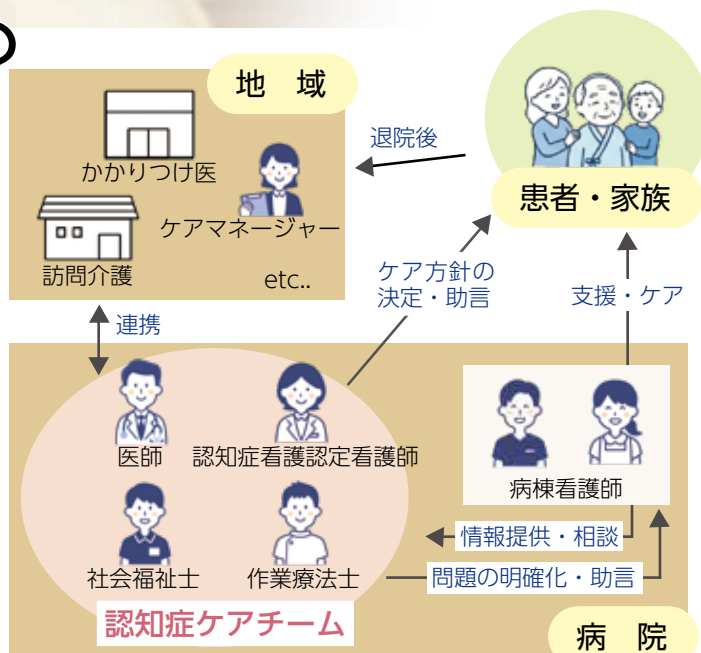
地　域

かかりつけ医

ケアマネージャー

訪問介護

etc..

退院後

患者・家族

ケア方針の決定・助言

支援・ケア

連携

医師

認知症看護認定看護師

病棟看護師

社会福祉士

作業療法士

情報提供・相談

問題の明確化・助言

認知症ケアチーム

病　院